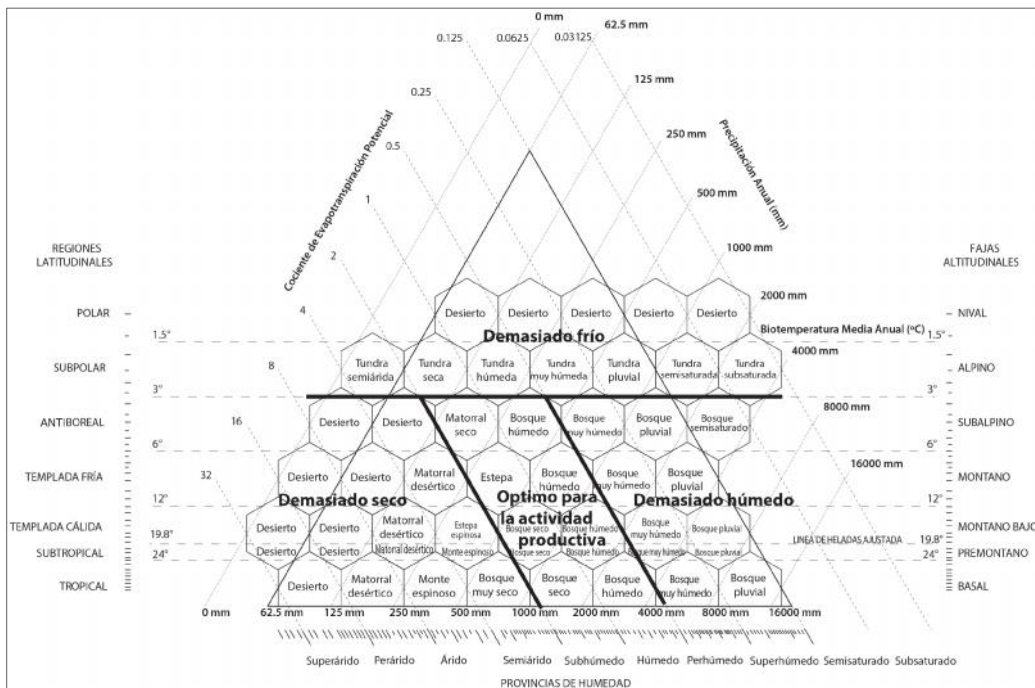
0 mm
62.5 mm
0.125 0.0625 0.03125
125 mm
0.25
250 mm
Cociente de Evapotranspiración Potencial
Precipitación Anual (mm)
0.5
500 mm
1
1000 mm
2
REGIONES LATITUDINALES
FAJAS ALTITUDINALES
2000 mm
POLAR
4
Desierto Desierto Desierto Desierto Desierto
NIVAL
1.5°
Demasiado frío
Biotemperatura Media Anual (ºC)
1.5°
4000 mm
SUBPOLAR
8
Tundra semiárida
Tundra seca
Tundra húmeda
Tundra muy húmeda
Tundra pluvial
Tundra semisaturada
Tundra subsaturada
ALPINO
3°
3°
8000 mm
ANTIBOREAL
16
Desierto
Desierto
Matorral seco
Bosque húmedo
Bosque muy húmedo
Bosque pluvial
Bosque semisaturado
SUBALPINO
6°
6°
16000 mm
TEMPLADA FRÍA
32
Desierto
Desierto
Matorral desértico
Estepa
Bosque húmedo
Bosque muy húmedo
Bosque pluvial
MONTANO
12°
Demasiado seco
Optimo para la actividad productiva
Demasiado húmedo
12°
TEMPLADA CÁLIDA
19.8°
Desierto
Desierto
Matorral desértico
Estepa espinosa
Bosque seco
Bosque húmedo
Bosque muy húmedo
Bosque pluvial
LINEA DE HELADAS AJUSTADA
19.8°
MONTANO BAJO
SUBTROPICAL
24°
Desierto
Desierto
Matorral desértico
Monte espinoso
Bosque seco
Bosque húmedo
Bosque muy húmedo
Bosque pluvial
24°
PREMONTANO
TROPICAL
Desierto
Matorral desértico
Monte espinoso
Bosque muy seco
Bosque seco
Bosque húmedo
Bosque muy húmedo
Bosque pluvial
BASAL
0 mm
62.5 mm
125 mm
250 mm
500 mm
1000 mm
2000 mm
4000 mm
8000 mm
16000 mm
Superárido Perárido Árido Semiárido Subhúmedo Húmedo Perhúmedo Superhúmedo Semisaturado Subsaturado
PROVINCIAS DE HUMEDAD